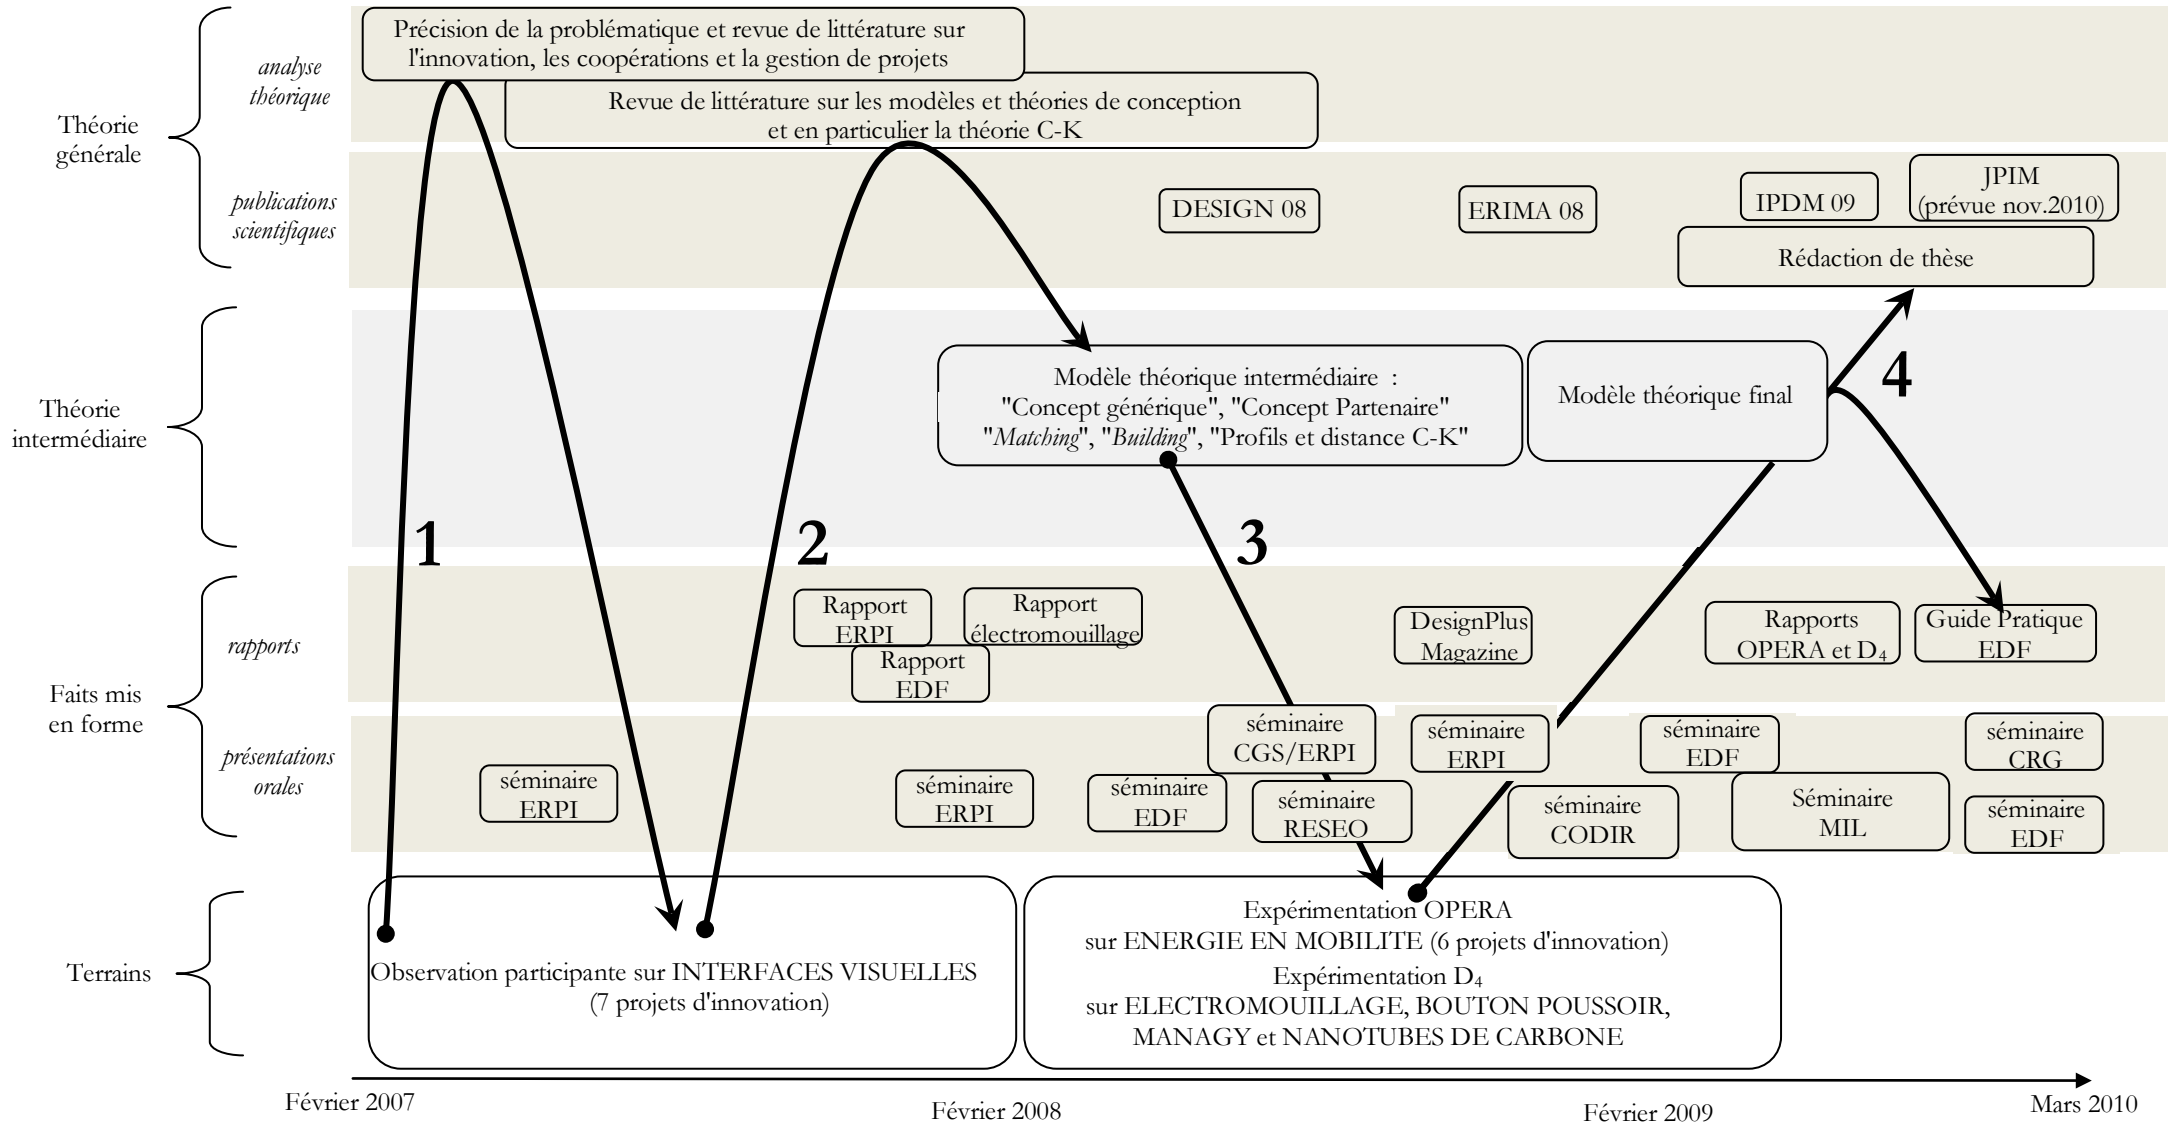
Théorie générale

analyse théorique

publications scientifiques

Précision de la problématique et revue de littérature sur l'innovation, les coopérations et la gestion de projets

Revue de littérature sur les modèles et théories de conception et en particulier la théorie C-K

DESIGN 08

ERIMA 08

IPDM 09

JPIM (prévue nov.2010)

Rédaction de thèse

Théorie intermédiaire

Modèle théorique intermédiaire : "Concept générique", "Concept Partenaire" "*Matching*", "*Building*", "Profils et distance C-K"

Modèle théorique final

4

1

2

3

Faits mis en forme

rapports

présentations orales

Rapport ERPI

Rapport électromouillage

Rapport EDF

DesignPlus Magazine

Rapports OPERA et $D_4$

Guide Pratique EDF

séminaire ERPI

séminaire ERPI

séminaire EDF

séminaire CGS/ERPI

séminaire RESEO

séminaire ERPI

séminaire CODIR

séminaire EDF

Séminaire MIL

séminaire CRG

séminaire EDF

Terrains

Observation participante sur INTERFACES VISUELLES (7 projets d'innovation)

Expérimentation OPERA sur ENERGIE EN MOBILITE (6 projets d'innovation)
Expérimentation $D_4$ sur ELECTROMOUILLAGE, BOUTON POUSSOIR, MANAGY et NANOTUBES DE CARBONE

Février 2007

Février 2008

Février 2009

Mars 2010